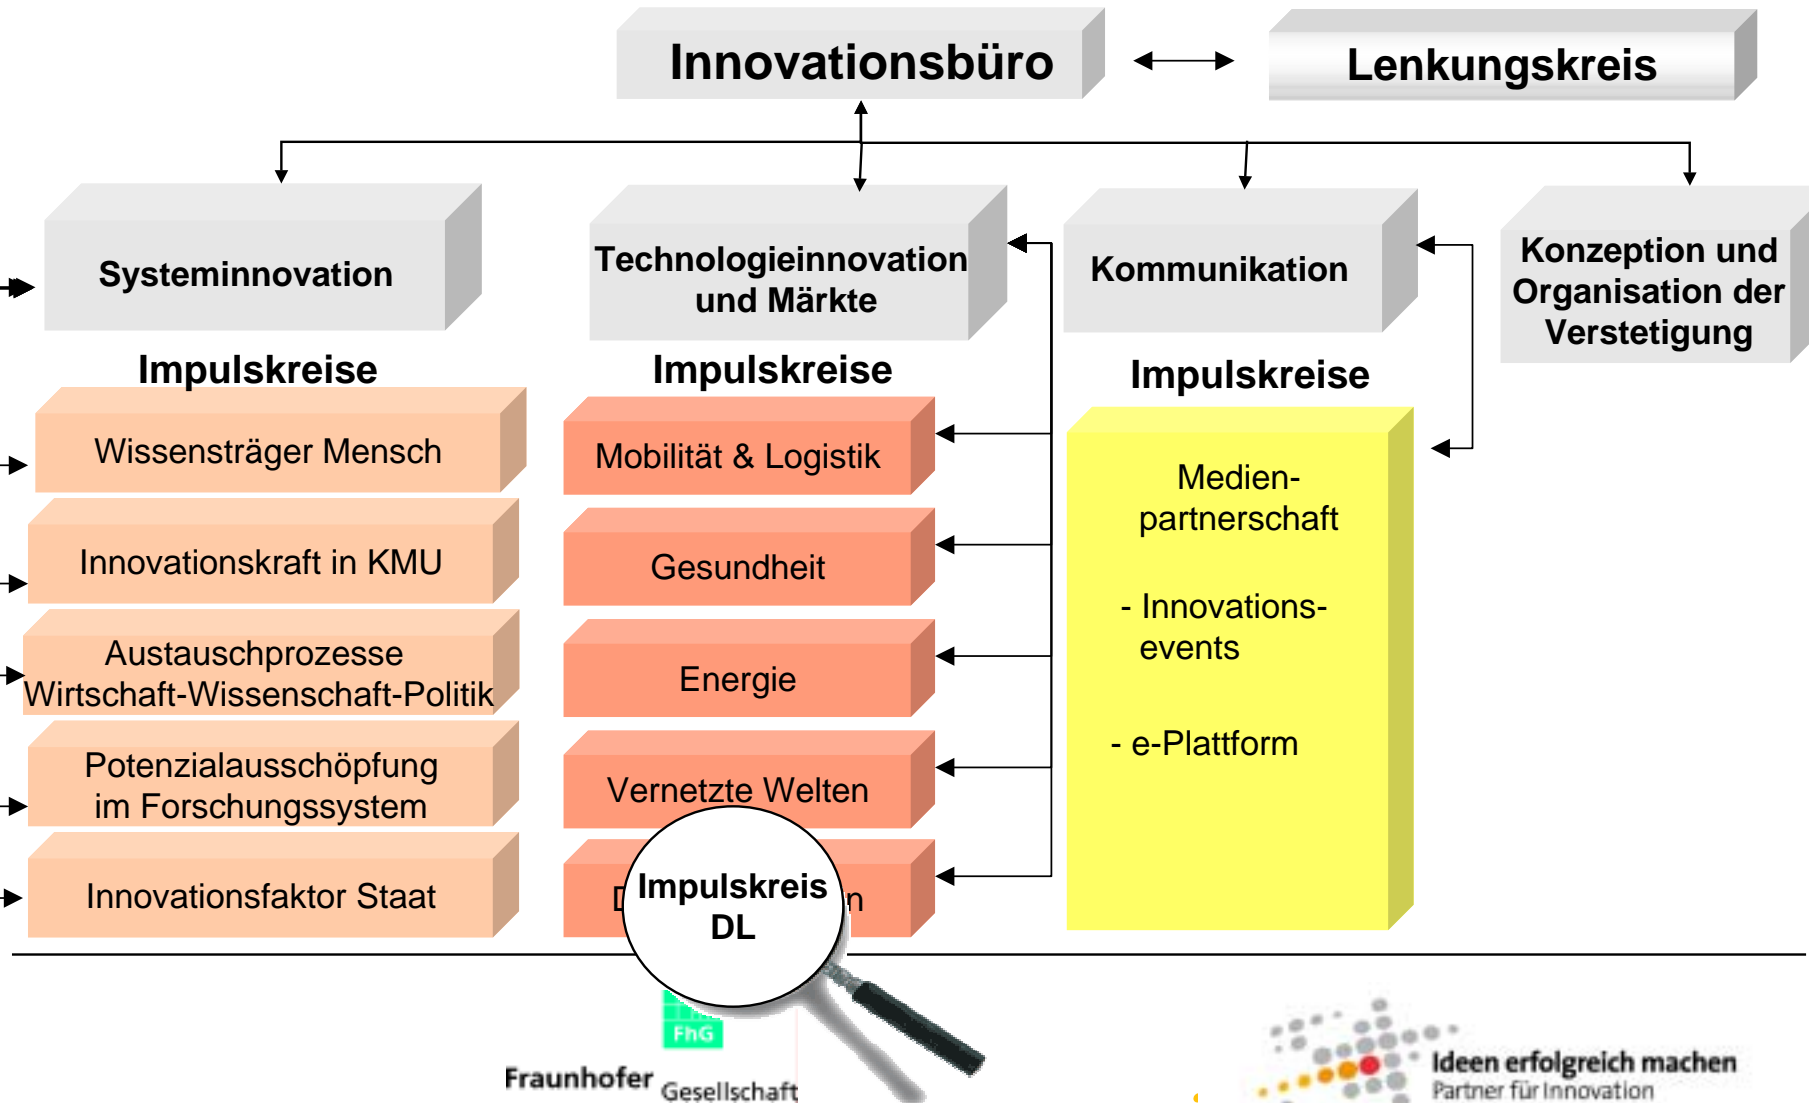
Innovationsbüro

Lenkungskreis

Systeminnovation

Technologieinnovation und Märkte

Kommunikation

Konzeption und Organisation der Verstetigung

Impulskreise

Wissensträger Mensch

Innovationskraft in KMU

Austauschprozesse Wirtschaft-Wissenschaft-Politik

Potenzialausschöpfung im Forschungssystem

Innovationsfaktor Staat

Impulskreise

Mobilität & Logistik

Gesundheit

Energie

Vernetzte Welten

D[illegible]n

Impulskreis DL

Impulskreise

Medien-partnerschaft

- Innovations-events

- e-Plattform

FhG

Fraunhofer Gesellschaft

Ideen erfolgreich machen

Partner für Innovation